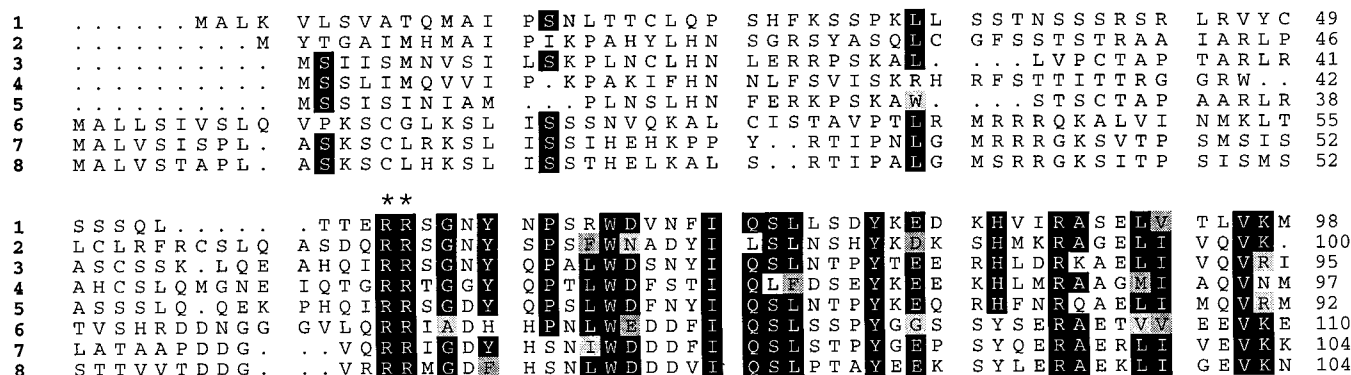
1 . . . . . . MALK VLSVATQMAI PSNLTTCLQP SHFKSSPKLL SSTNSSSRSR LRVYC 49
2 . . . . . . . . . M YTGAIMHMAI PIKPAHYLHN SGRSYASQLC GFSSSTSTRAA IARLP 46
3 . . . . . . . . . . MSIISMNVSI LSKPLNCLHN LERRPSKAL. . . . LVPCTAP TARLR 41
4 . . . . . . . . . . MSSLIMQVVI P. KPAKIFHN NLFSVISKRH RFSTTITTRG GRW. . 42
5 . . . . . . . . . . MSSISINIAM . . . PLNSLHN FERKPSKAW. . . . STSCTAP AARLR 38
6 MALLSIVSLQ VPKSCGLKSL ISSSNVQKAL CISTAVPTLR MRRRQKALVI NMKLT 55
7 MALVSISPL. ASKSCLRKSL ISSIHEHKPP Y. . RTIPNLG MRRRGKSVTP SMSIS 52
8 MALVSTAPL. ASKSCLHKSL ISSTHELKAL S. . RTIPALG MSRRGKSITP SISMS 52

**

1 SSSQL. . . . . . TTERRSGNY NPSRWDVNFI QSLLSDYKED KHVIRASELV TLVKM 98
2 LCLRFRCSLQ ASDQRRSGNY SPSFWNADYI LSLNSHYKDK SHMKRAGELI VQVK. 100
3 ASCSSK. LQE AHQIRRSGNY QPALWDSNYI QSLNTPYTEE RHLDRKAELI VQVRI 95
4 AHCSLQMGNE IQTGRRTGGY QPTLWDFSTI QLFDSEYKEE KHLMRAAGMI AQVNM 97
5 ASSSLQ. QEK PHQIRRSGDY QPSLWDFNYI QSLNTPYKEQ RHFNRQAELI MQVRM 92
6 TVSHRDDNGG GVLQRRIADH HPNLWEDDFI QSLSSPYGGS SYSERAETVV EEVKE 110
7 LATAAPDDG. . . VQRRIGDY HSNIWDDDFI QSLSTPYGEP SYQERAERLI VEVKK 104
8 STTVVTDDG. . . VRRRMGDF HSNLWDDDVI QSLPTAYEEK SYLERAEKLI GEVKN 104